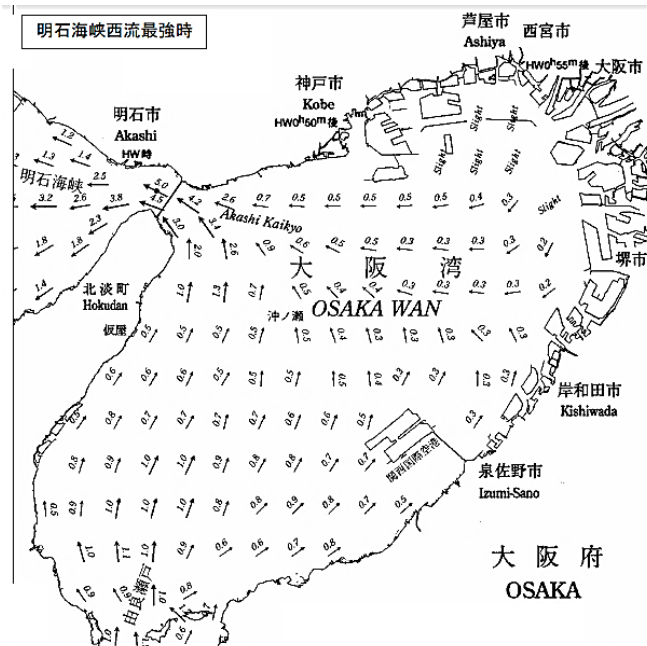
明石海峡西流最強時

芦屋市
Ashiya
西宮市
HW0h55m後
大阪市

神戸市
Kobe
HW0h50m後

明石市
Akashi
HW時

明石海峡

Akashi Kaikyo

Slight
Slight
Slight
Slight
Slight
Slight
Slight

1.2
1.3
1.4
2.5
3.2
2.6
3.8
5.0
4.5
4.2
2.6
0.7
0.5
0.5
0.5
0.5
0.4
0.3
1.8
2.3
3.0
2.0
2.6
0.6
0.5
0.5
0.3
0.3
0.3
0.2

大阪湾
堺市

0.5
0.4
0.3
0.3
0.3
0.2

OSAKA WAN
沖ノ瀬

北淡町
Hokudan
仮屋
1.4
1.0
1.3
1.0
0.5
0.5
0.4
0.3
0.3
0.3

0.6
0.6
0.5
0.5
0.5
0.5
0.5
0.4
0.3

岸和田市
Kishiwada

0.6
0.7
0.7
0.7
0.6
0.6
0.3
0.5

0.8
0.8
0.9
0.8
0.8
0.6
0.7

関西国際空港

泉佐野市
Izumi-Sano

0.5
0.8
1.0
1.0
0.8
0.8
0.8

1.0
1.0
0.9
0.6
0.6
0.7
0.8

0.9
0.7
0.9

由良瀬戸

大阪府
OSAKA